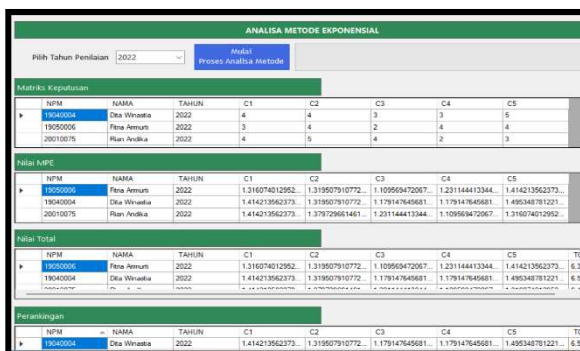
ANALISA METODE EXPONENSIAL

Pilih Tahun Penilaian 2022

Mulai
Proses Analisa Metode

Matriks Keputusan

| NPM | NAMA | TAHUN | C1 | C2 | C3 | C4 | C5 |
|---|---|---|---|---|---|---|---|
| 19040004 | Dita Winastia | 2022 | 4 | 4 | 3 | 3 | 5 |
| 19050006 | Fitria Armum | 2022 | 3 | 4 | 2 | 4 | 4 |
| 20010075 | Rian Andika | 2022 | 4 | 5 | 4 | 2 | 3 |

Nilai MPE

| NPM | NAMA | TAHUN | C1 | C2 | C3 | C4 | C5 |
|---|---|---|---|---|---|---|---|
| 19050006 | Fitria Armum | 2022 | 1.316074012952... | 1.319507910772... | 1.109569472067... | 1.231144413344... | 1.414213562373... |
| 19040004 | Dita Winastia | 2022 | 1.414213562373... | 1.319507910772... | 1.179147645681... | 1.179147645681... | 1.495348781221... |
| 20010075 | Rian Andika | 2022 | 1.414213562373... | 1.379729661461... | 1.231144413344... | 1.109569472067... | 1.316074012952... |

Nilai Total

| NPM | NAMA | TAHUN | C1 | C2 | C3 | C4 | C5 | TO |
|---|---|---|---|---|---|---|---|---|
| 19050006 | Fitria Armum | 2022 | 1.316074012952... | 1.319507910772... | 1.109569472067... | 1.231144413344... | 1.414213562373... | 6.3 |
| 19040004 | Dita Winastia | 2022 | 1.414213562373... | 1.319507910772... | 1.179147645681... | 1.179147645681... | 1.495348781221... | 6.5 |
| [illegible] | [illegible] | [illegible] | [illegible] | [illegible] | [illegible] | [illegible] | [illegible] | |

Perankingan

| NPM | NAMA | TAHUN | C1 | C2 | C3 | C4 | C5 | TO |
|---|---|---|---|---|---|---|---|---|
| 19040004 | Dita Winastia | 2022 | 1.414213562373... | 1.319507910772... | 1.179147645681... | 1.179147645681... | 1.495348781221... | 6.5 |